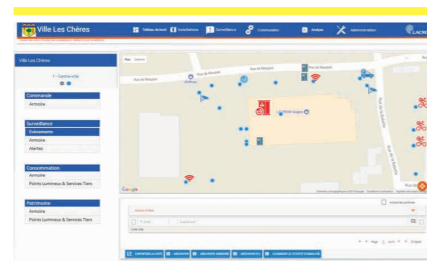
Ville Les Chères

Tableau de bord
Installations
Surveillance
Commandes
Analyse
Administration

Ville Les Chères

1 - Centre-ville

Commande
Armoire

Surveillance
Evénements
Armoire
Alertes

Consommation
Armoire
Points Lumineux & Services Tiers

Patrimoine
Armoire
Points Lumineux & Services Tiers

Plan
Satellite

Rue de Beaujolais
Rue du Beaujolais

Google

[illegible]

Page 1

CENTRER LA CARTE
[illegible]
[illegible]
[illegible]
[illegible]